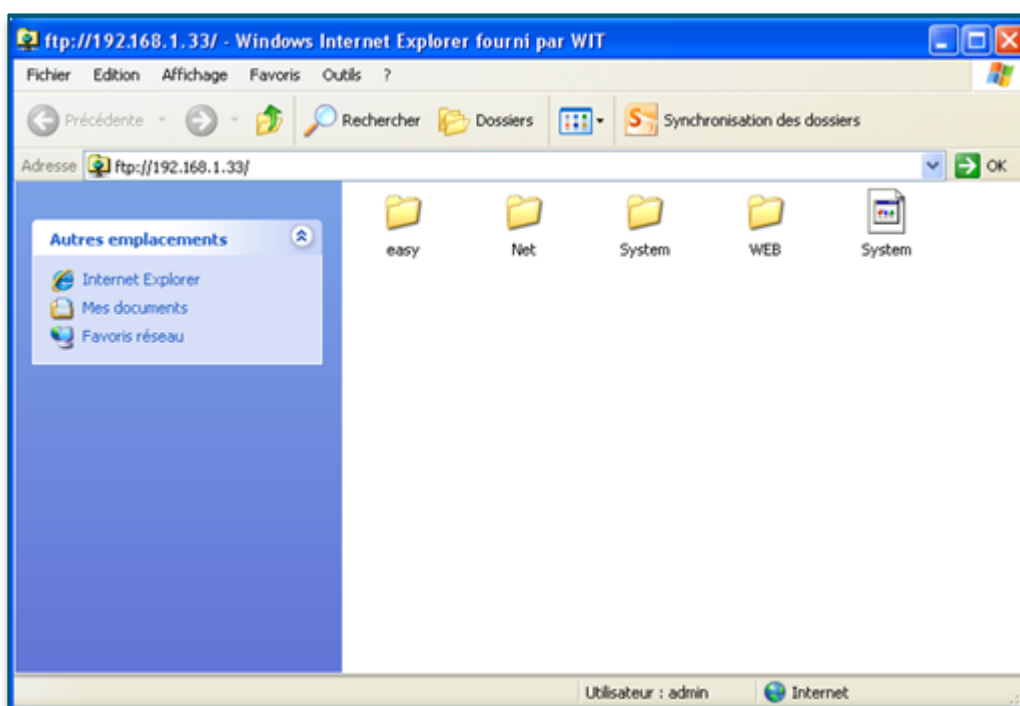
ftp://192.168.1.33/ - Windows Internet Explorer fourni par WIT

Fichier Edition Affichage Favoris Outils ?

Précédente Rechercher Dossiers Synchronisation des dossiers

Adresse ftp://192.168.1.33/ OK

Autres emplacements

Internet Explorer
Mes documents
Favoris réseau

easy Net System WEB System

Utilisateur : admin Internet